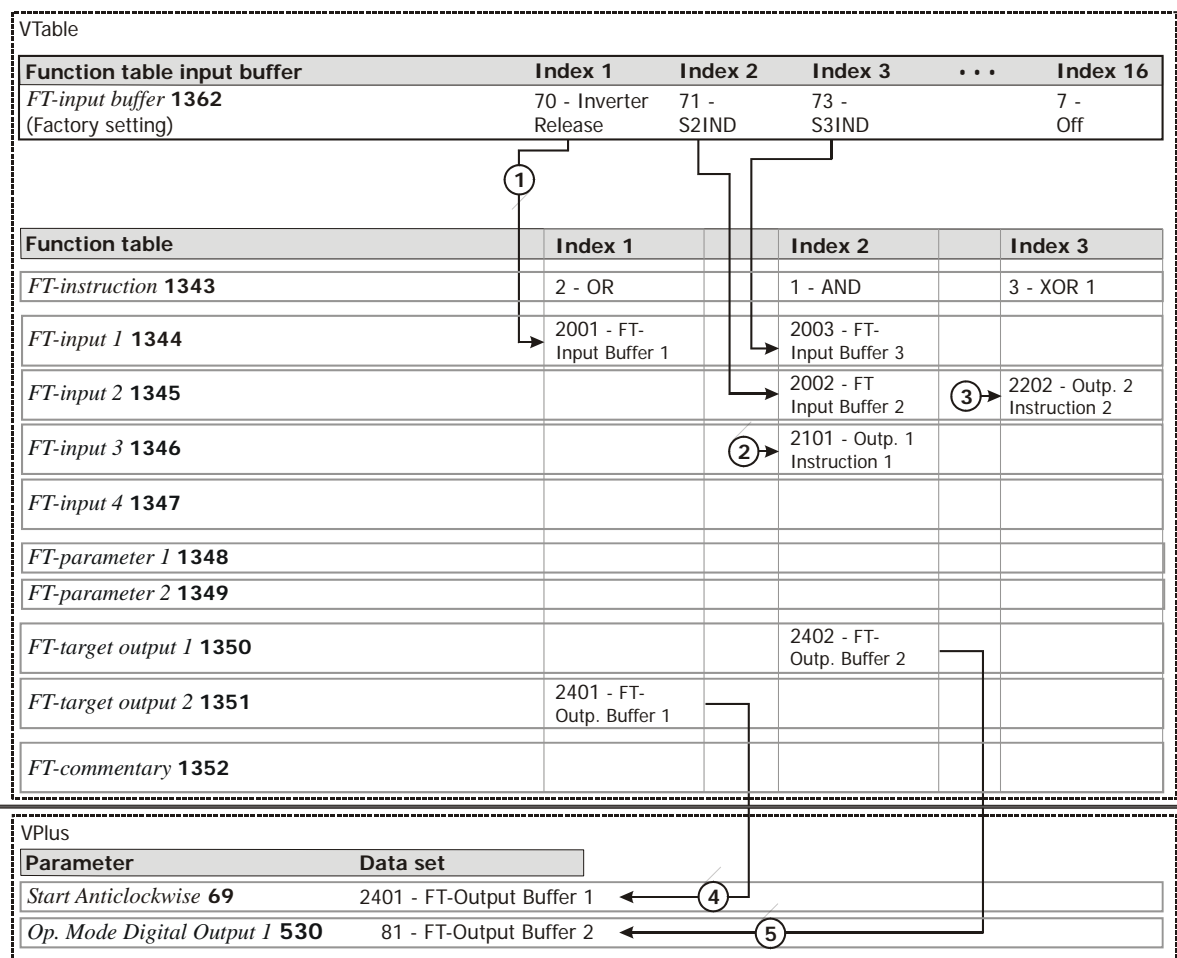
VTable

| Function table input buffer | Index 1 | Index 2 | Index 3 | • • • | Index 16 |
|---|---|---|---|---|---|
| *FT-input buffer* **1362** (Factory setting) | 70 - Inverter Release | 71 - S2IND | 73 - S3IND | | 7 - Off |

1

| Function table | Index 1 | | Index 2 | | Index 3 |
|---|---|---|---|---|---|
| *FT-instruction* **1343** | 2 - OR | | 1 - AND | | 3 - XOR 1 |
| *FT-input 1* **1344** | 2001 - FT-Input Buffer 1 | | 2003 - FT-Input Buffer 3 | | |
| *FT-input 2* **1345** | | | 2002 - FT Input Buffer 2 | 3 | 2202 - Outp. 2 Instruction 2 |
| *FT-input 3* **1346** | | 2 | 2101 - Outp. 1 Instruction 1 | | |
| *FT-input 4* **1347** | | | | | |
| *FT-parameter 1* **1348** | | | | | |
| *FT-parameter 2* **1349** | | | | | |
| *FT-target output 1* **1350** | | | 2402 - FT-Outp. Buffer 2 | | |
| *FT-target output 2* **1351** | 2401 - FT-Outp. Buffer 1 | | | | |
| *FT-commentary* **1352** | | | | | |

VPlus

| Parameter | Data set |
|---|---|
| *Start Anticlockwise* **69** | 2401 - FT-Output Buffer 1 |
| *Op. Mode Digital Output 1* **530** | 81 - FT-Output Buffer 2 |

4

5